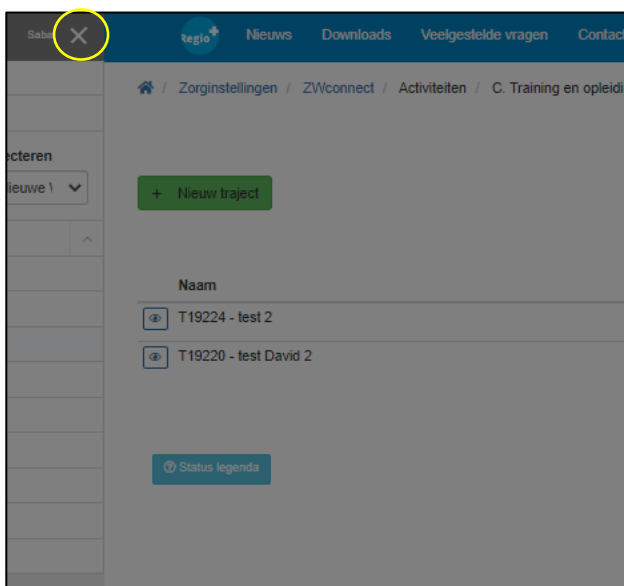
Saba

regio+ Nieuws Downloads Veelgestelde vragen Contact

Zorginstellingen / ZWconnect / Activiteiten / C. Training en opleidi

ecteren

ieuwe \

+ Nieuw traject

Naam

T19224 - test 2

T19220 - test David 2

Status legenda